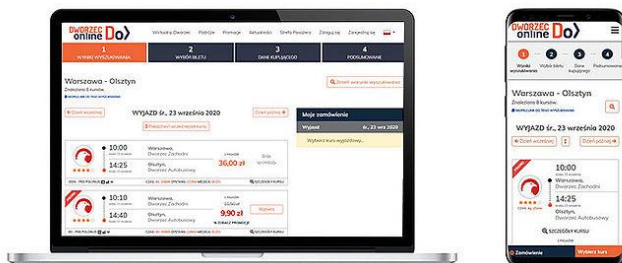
DWORZEC online Do

Wszystkie Dworce Podróże Promocje Aktualności Strefa Pasażera Zaloguj się Zarejestruj się

1 WYNIKI WYSZUKIWANIA
2 WYBÓR BILETU
3 DANE KUPUJĄCEGO
4 PODSUMOWANIE

Warszawa - Olsztyn
Znaleziono 8 kursów.

Zmień warunki wyszukiwania

Dzień wcześniej
WYJAZD śr., 23 września 2020
Dzień później

Moje zamówienia
Wyjazd śr., 23 wrz 2020
Wybierz kurs wyjazdowy...

10:00
14:25
Warszawa, Dworzec Zachodni
Olsztyn, Dworzec Autobusowy
36,00 zł

10:10
14:40
Warszawa, Dworzec Zachodni
Olsztyn, Dworzec Autobusowy
9,90 zł
Wybierz

SZCZEGÓŁY KURSU

DWORZEC online Do

Wyniki wyszukiwania Wybór biletu Dane kupującego Podsumowanie

Warszawa - Olsztyn
Znaleziono 8 kursów.

WYJAZD śr., 23 września 2020
Dzień wcześniej
Dzień później

10:00
Warszawa, Dworzec Zachodni
14:25
Olsztyn, Dworzec Autobusowy

SZCZEGÓŁY KURSU

Zamówienie
Wybierz kurs